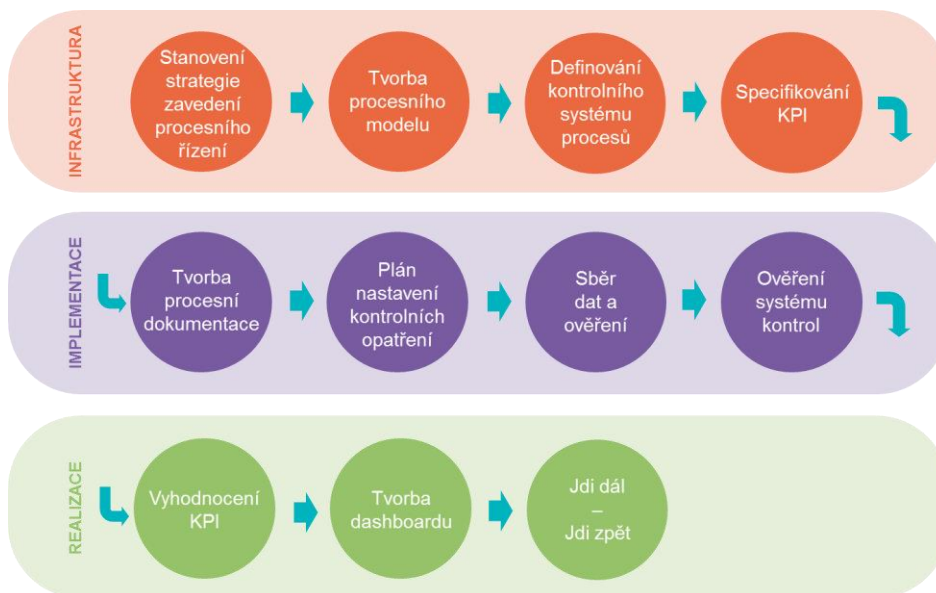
INFRASTRUKTURA

Stanovení strategie zavedení procesního řízení

Tvorba procesního modelu

Definování kontrolního systému procesů

Specifikování KPI

IMPLEMENTACE

Tvorba procesní dokumentace

Plán nastavení kontrolních opatření

Sběr dat a ověření

Ověření systému kontrol

REALIZACE

Vyhodnocení KPI

Tvorba dashboardu

Jdi dál – Jdi zpět